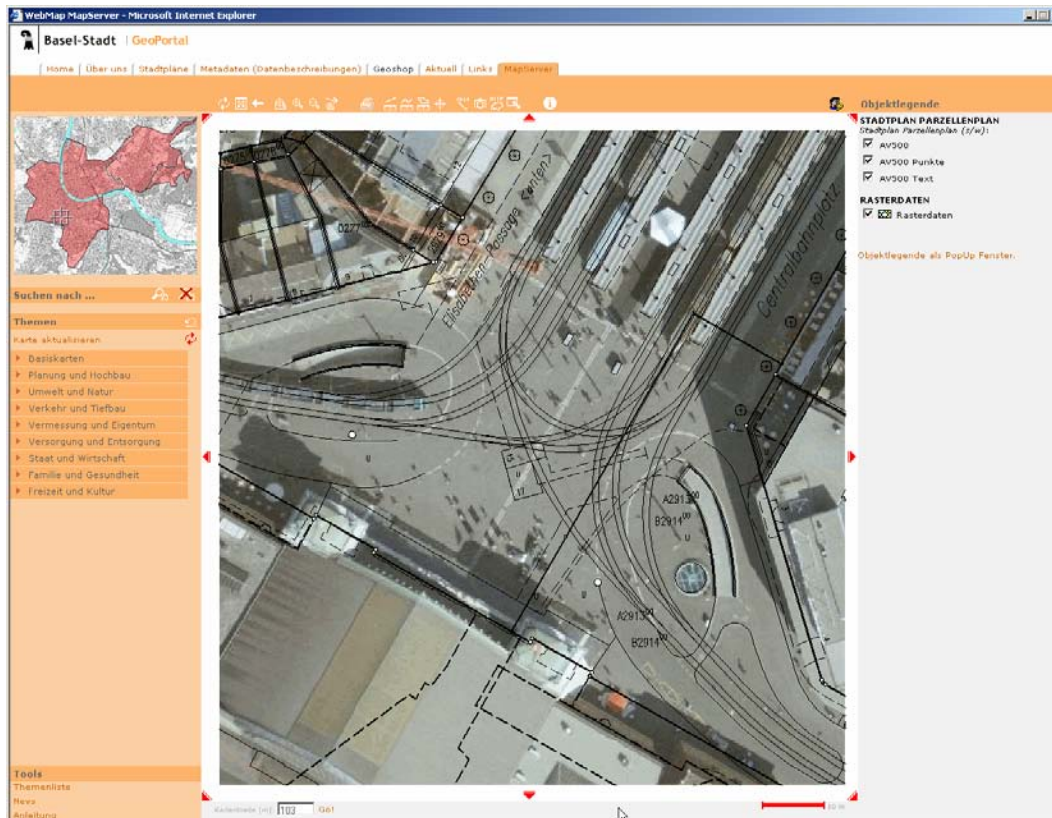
WebMap MapServer - Microsoft Internet Explorer

Basel-Stadt | GeoPortal

Home | Über uns | Stadtpläne | Metadaten (Datenbeschreibungen) | Geoshop | Aktuell | Links | MapServer

Objektlegende

STADTPLAN PARZELLENPLAN
Stadtplan Parzellenplan (s/w):
AV500
AV500 Punkte
AV500 Text

RASTERDATEN
Rasterdaten

Objektlegende als PopUp Fenster.

Suchen nach ...

Themen

Karte aktualisieren

Basiskarten
Planung und Hochbau
Umwelt und Natur
Verkehr und Tiefbau
Vermessung und Eigentum
Versorgung und Entsorgung
Staat und Wirtschaft
Familie und Gesundheit
Freizeit und Kultur

Tools
Themenliste
News
Anleitung

0277
Elisabethen-Passage
Centralbahnplatz
A2913
B2914
A2913
B2914

Kartenbreite (m): 103 Go!

30 m